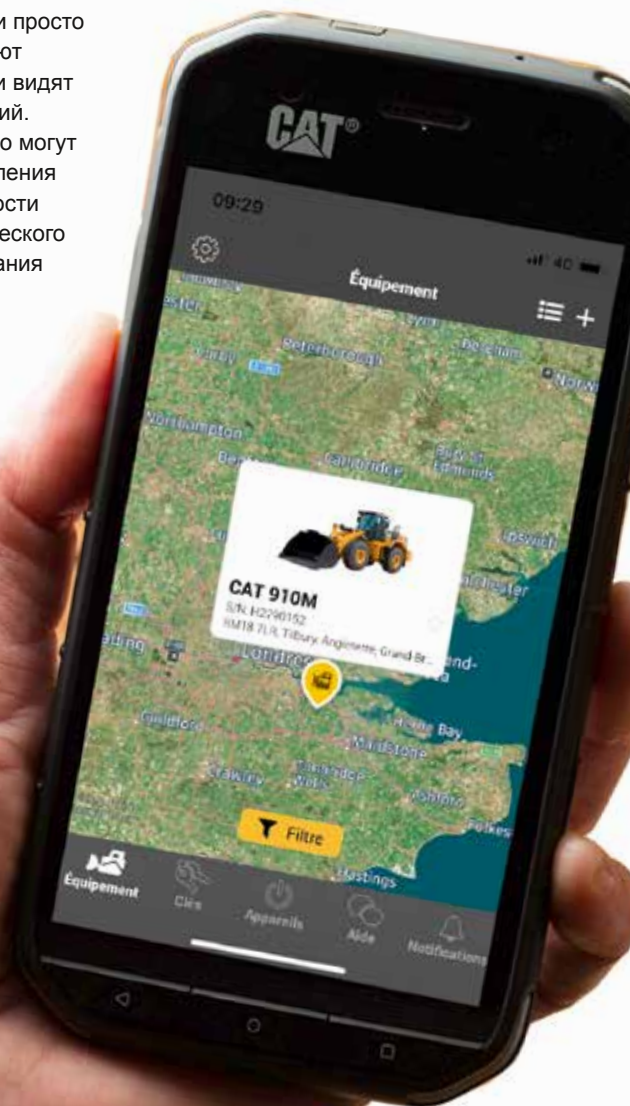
и просто
от
и видят
ий.
о могут
ления
ости
еского
ания

CAT®

09:29

Équipement

Peterborough

Northampton

Cambridge

Bury St Edmunds

Ipswich

Colchester

Londres

Southend-on-Sea

Guildford

Herne Bay

Maidstone

Crawley

Tunbridge Wells

Ashford

Folkestone

Hastings

CAT 910M
S/N: H2290152
RM18 7LR, Tilbury, Angleterre, Grand Br...

Filtre

Équipement

Clés

Appareils

Aide

Notifications